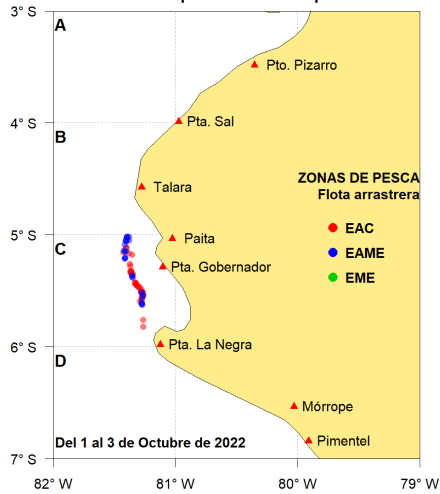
3° S
A
Pto. Pizarro
4° S
Pta. Sal
B
Talara
ZONAS DE PESCA
Flota arrastrera
5° S
Paita
C
EAC
Pta. Gobernador
EAME
EME
6° S
Pta. La Negra
D
Mórrope
Del 1 al 3 de Octubre de 2022
Pimentel
7° S
82° W
81° W
80° W
79° W